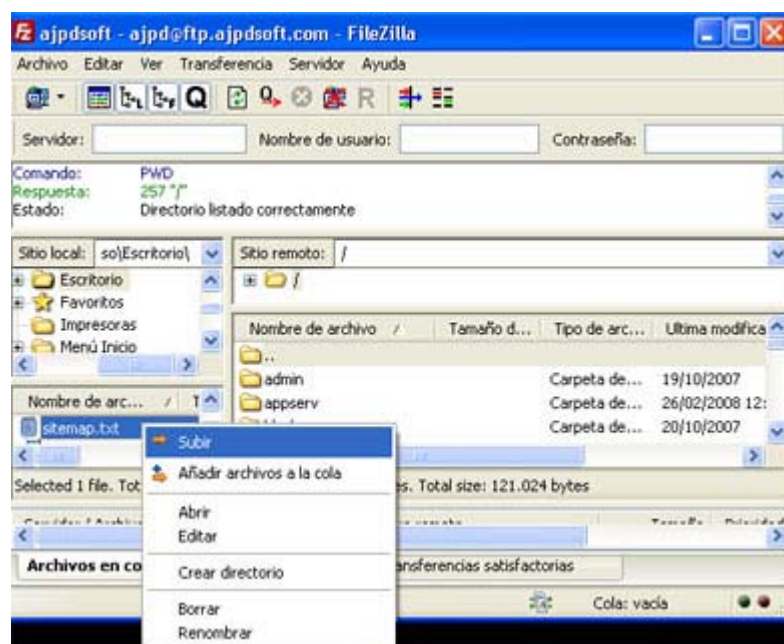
ajpdsoft - ajpd@ftp.ajpdsoft.com - FileZilla

Archivo Editar Ver Transferencia Servidor Ayuda

Servidor: Nombre de usuario: Contraseña:

Comando: PWD
Respuesta: 257 "/"
Estado: Directorio listado correctamente

Sitio local: so\Escritorio\

Escritorio
Favoritos
Impresoras
Menú Inicio

Nombre de arc... / T

sitemap.txt

Sitio remoto: /

/

| Nombre de archivo / | Tamaño d... | Tipo de arc... | Ultima modifica |
|---|---|---|---|
| .. | | | |
| admin | | Carpeta de... | 19/10/2007 |
| appserv | | Carpeta de... | 26/02/2008 12: |
| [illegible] | | Carpeta de... | 20/10/2007 |

Selected 1 file. Tot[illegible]s. Total size: 121.024 bytes

Subir
Añadir archivos a la cola
Abrir
Editar
Crear directorio
Borrar
Renombrar

Archivos en co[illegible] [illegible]nsferencias satisfactorias

Cola: vacía